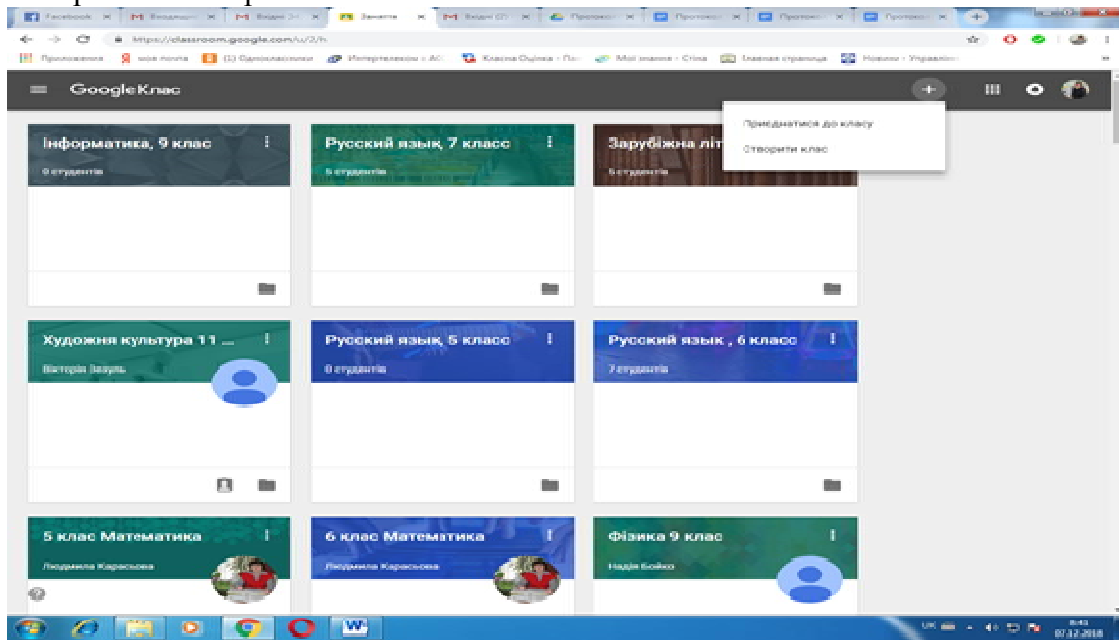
Facebook | Входящие | Вхідні | Заняття | Вхідні (2) | Протокол | Протокол | Протокол | Протокол

https://classroom.google.com/u/2/h

Приложения | моя почта | (1) Одноклассники | Интертелеком | Класна Оцінка | Мої знання · Січа | Главная страница | Новини · Управлін

Google Клас

Приєднатися до класу
Створити клас

Інформатика, 9 клас
9 студентів

Русский язык, 7 класс
5 студентів

Зарубіжна літ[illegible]
5 студентів

Художня культура 11 ...
Вікторія Заєць

Русский язык, 5 класс
0 студентів

Русский язык , 6 класс
7 студентів

5 клас Математика
Людмила Карасьова

6 клас Математика
Людмила Карасьова

Фізика 9 клас
Надія Бойко

UK 8:43 07.12.2018